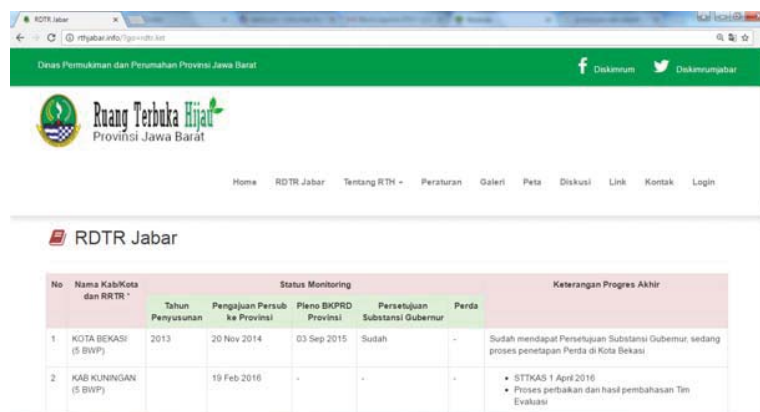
RDTR Jabar ×

rthjabar.info/?go=rdtr.list

Dinas Permukiman dan Perumahan Provinsi Jawa Barat

Diskimrum Diskimrumjabar

Ruang Terbuka Hijau
Provinsi Jawa Barat

Home RDTR Jabar Tentang RTH Peraturan Galeri Peta Diskusi Link Kontak Login

RDTR Jabar

| No | Nama Kab/Kota dan RRTR * | Status Monitoring | | | | | Keterangan Progres Akhir |
|---|---|---|---|---|---|---|---|
| | | Tahun Penyusunan | Pengajuan Persub ke Provinsi | Pleno BKPRD Provinsi | Persetujuan Substansi Gubernur | Perda | |
| 1 | KOTA BEKASI (5 BWP) | 2013 | 20 Nov 2014 | 03 Sep 2015 | Sudah | - | Sudah mendapat Persetujuan Substansi Gubernur, sedang proses penetapan Perda di Kota Bekasi |
| 2 | KAB KUNINGAN (5 BWP) | | 19 Feb 2016 | - | - | - | • STTKAS 1 April 2016 • Proses perbaikan dan hasil pembahasan Tim Evaluasi |